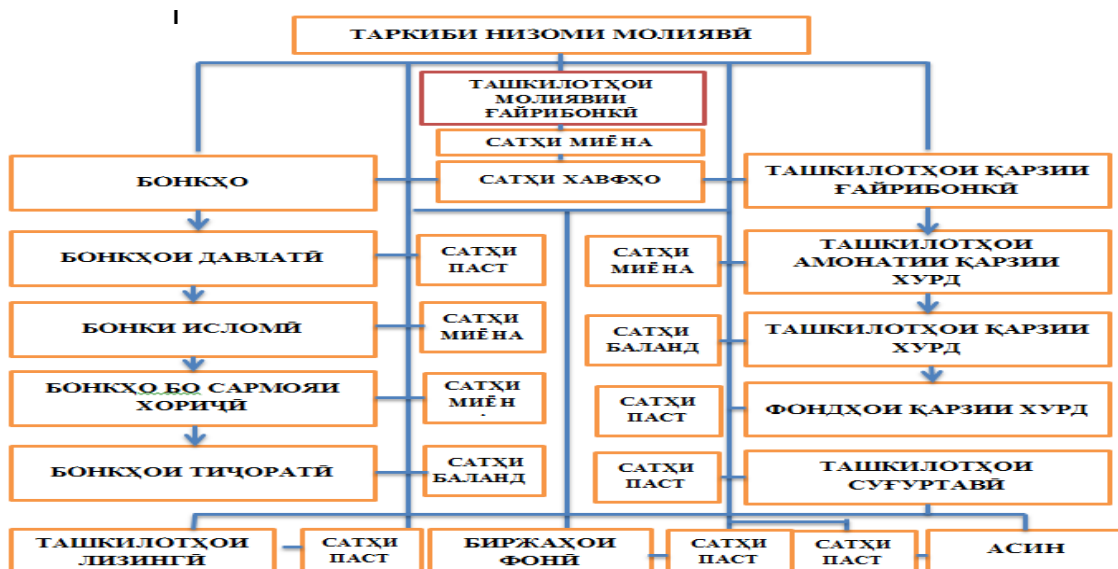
ТАРКИБИ НИЗОМИ МОЛИЯВӢ

ТАШКИЛОТҲОИ МОЛИЯВИИ ҒАЙРИБОНКӢ

САТҲИ МИЁНА

БОНКҲО

САТҲИ ХАВФҲО

ТАШКИЛОТҲОИ ҚАРЗИИ ҒАЙРИБОНКӢ

БОНКҲОИ ДАВЛАТӢ

САТҲИ ПАСТ

САТҲИ МИЁНА

ТАШКИЛОТҲОИ АМОНАТИИ ҚАРЗИИ ХУРД

БОНКИ ИСЛОМӢ

САТҲИ МИЁНА

САТҲИ БАЛАНД

ТАШКИЛОТҲОИ ҚАРЗИИ ХУРД

БОНКҲО БО САРМОЯИ ХОРИҶӢ

САТҲИ МИЁН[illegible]

САТҲИ ПАСТ

ФОНДҲОИ ҚАРЗИИ ХУРД

БОНКҲОИ ТИҶОРАТӢ

САТҲИ БАЛАНД

САТҲИ ПАСТ

ТАШКИЛОТҲОИ СУҒУРТАВӢ

ТАШКИЛОТҲОИ ЛИЗИНГӢ

САТҲИ ПАСТ

БИРЖАҲОИ ФОНӢ

САТҲИ ПАСТ

САТҲИ ПАСТ

АСИН